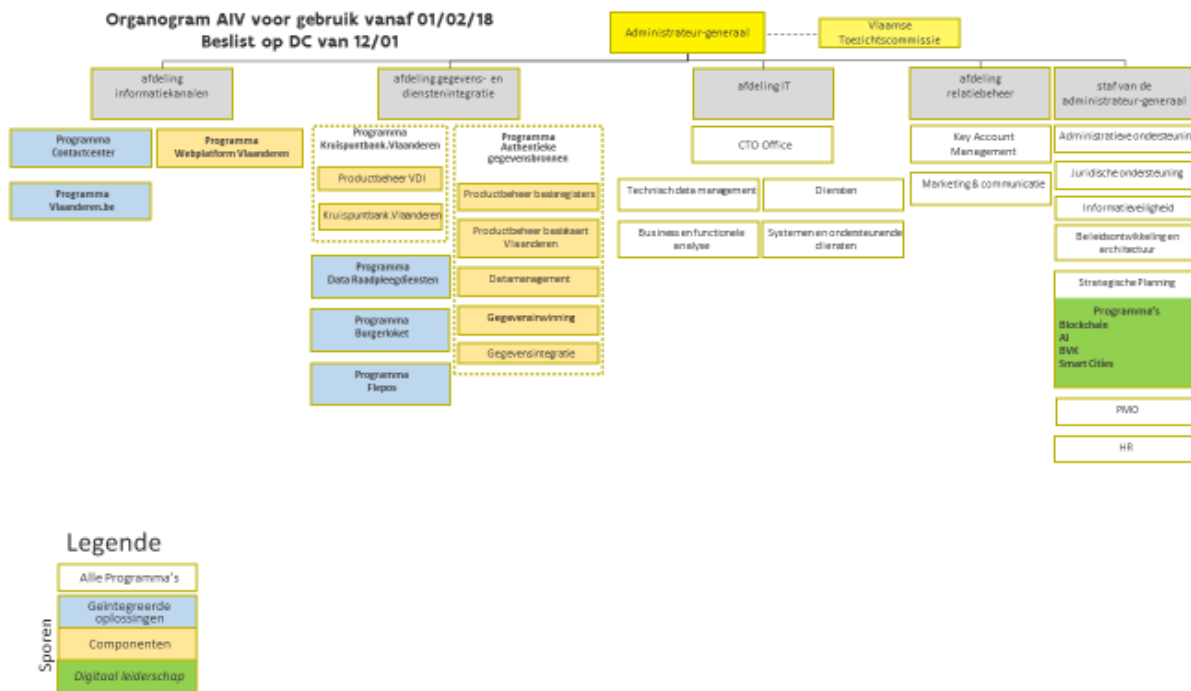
Organogram AIV voor gebruik vanaf 01/02/18
Beslist op DC van 12/01

Administrateur-generaal

Vlaamse Toezichtscommissie

afdeling informatiekanalen

Programma Contactcenter

Programma Webplatform Vlaanderen

Programma Vlaanderen.be

afdeling gegevens- en dienstenintegratie

Programma Kruispuntbank.Vlaanderen

Productbeheer VDI

Kruispuntbank.Vlaanderen

Programma Data Raadpleegdiensten

Programma Burgerloket

Programma Flepos

Programma Authentieke gegevensbronnen

Productbeheer basisregisters

Productbeheer basiskaart Vlaanderen

Datamanagement

Gegevensinwinning

Gegevensintegratie

afdeling IT

CTO Office

Technisch data management

Diensten

Business en functionele analyse

Systemen en ondersteunende diensten

afdeling relatiebeheer

Key Account Management

Marketing & communicatie

staf van de administrateur-generaal

Administratieve ondersteuning

Juridische ondersteuning

Informatieveiligheid

Beleidsontwikkeling en architectuur

Strategische Planning

Programma's
Blockchain
AI
BVK
Smart Cities

PMO

HR

Legende

Alle Programma's

Geïntegreerde oplossingen

Componenten

Digitaal leiderschap

Sporen